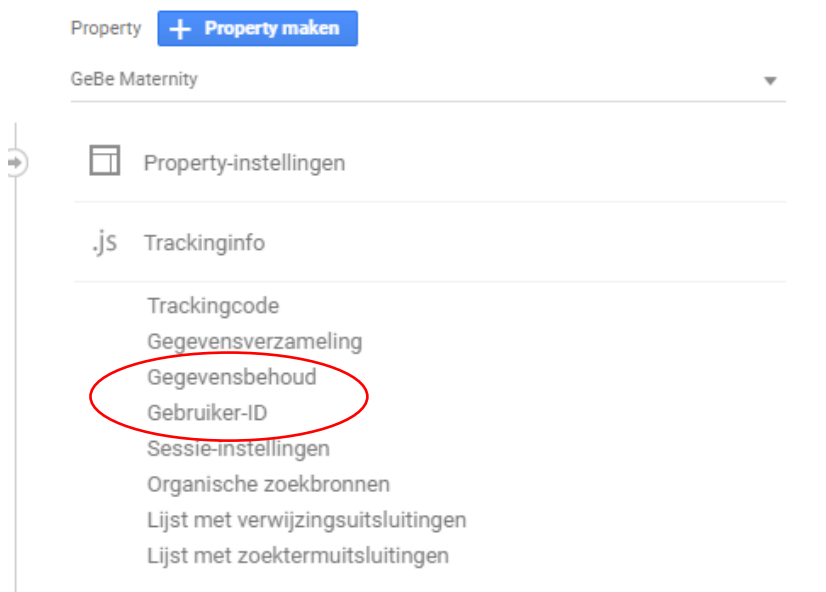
Property + Property maken

GeBe Maternity

Property-instellingen

.js Trackinginfo

Trackingcode
Gegevensverzameling
Gegevensbehoud
Gebruiker-ID
Sessie-instellingen
Organische zoekbronnen
Lijst met verwijzingsuitsluitingen
Lijst met zoektermuitsluitingen